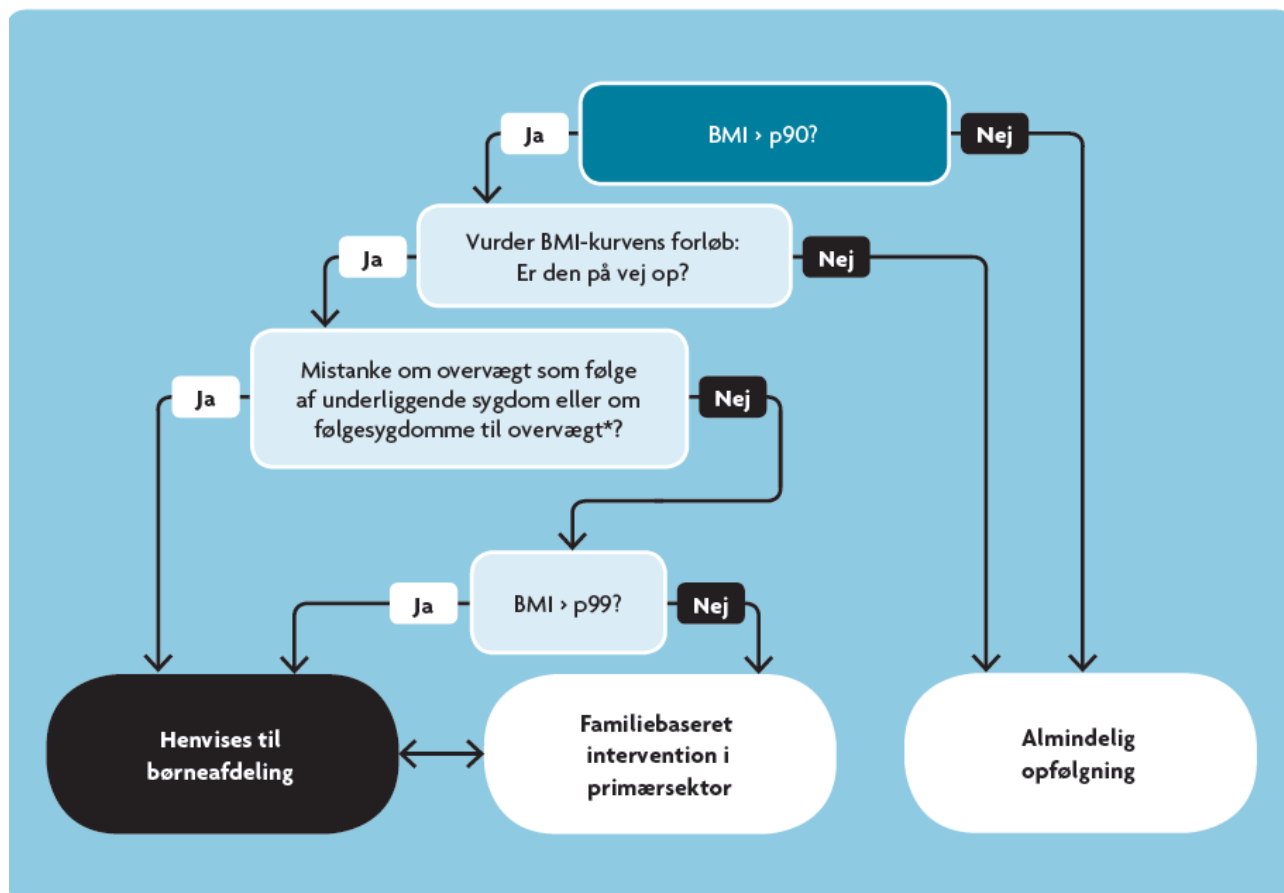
Ja

BMI › p90?

Nej

Ja

Vurder BMI-kurvens forløb: Er den på vej op?

Nej

Ja

Mistanke om overvægt som følge af underliggende sygdom eller om følgesygdomme til overvægt*?

Nej

Ja

BMI › p99?

Nej

Henvises til børneafdeling

Familiebaseret intervention i primærsektor

Almindelig opfølgning